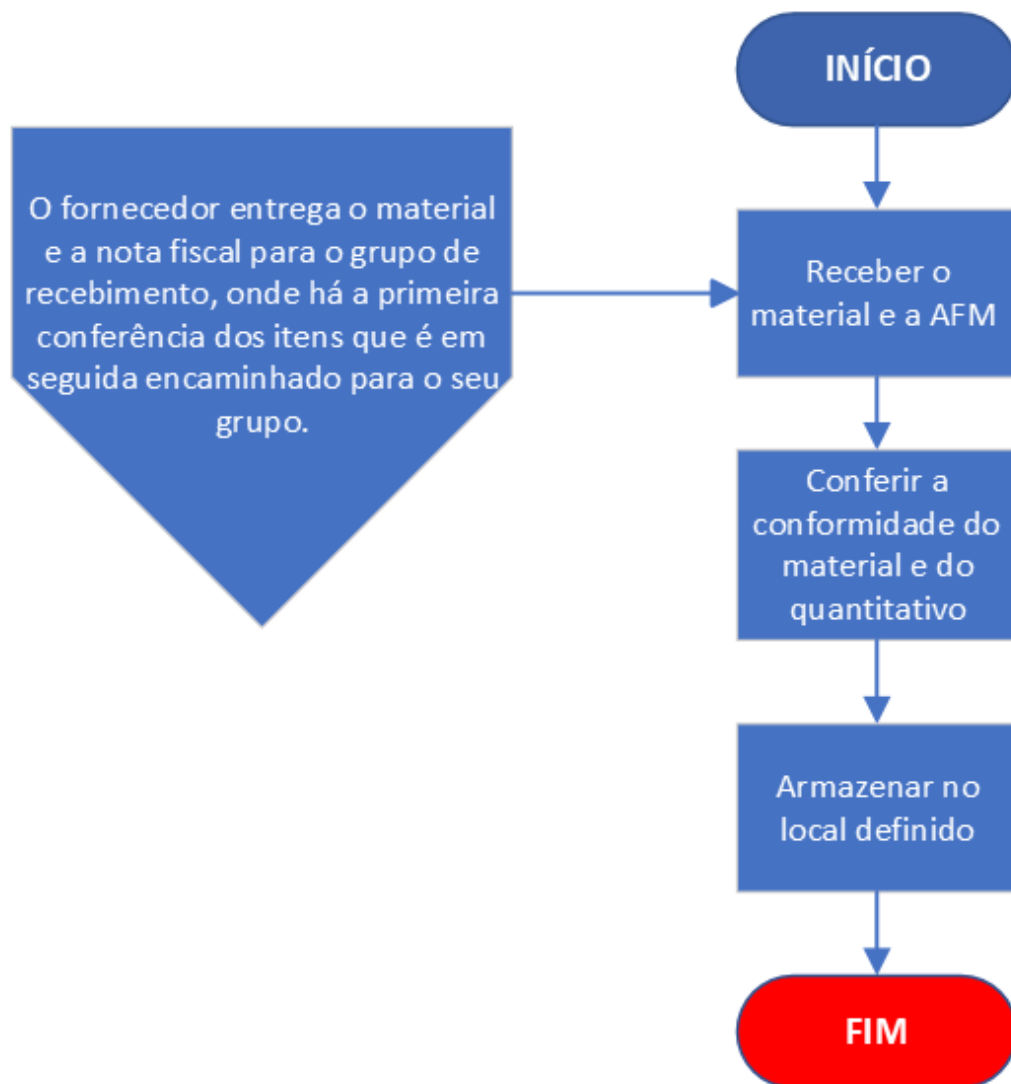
INÍCIO

O fornecedor entrega o material e a nota fiscal para o grupo de recebimento, onde há a primeira conferência dos itens que é em seguida encaminhado para o seu grupo.

Receber o material e a AFM

Conferir a conformidade do material e do quantitativo

Armazenar no local definido

FIM